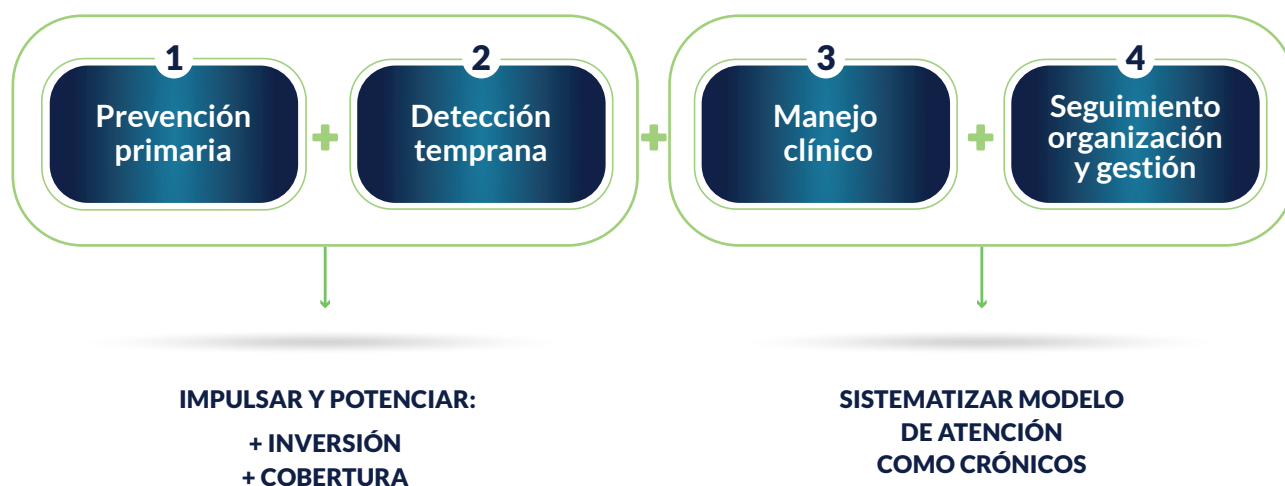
1
Prevención primaria

+

2
Detección temprana

+

3
Manejo clínico

+

4
Seguimiento organización y gestión

IMPULSAR Y POTENCIAR:
+ INVERSIÓN
+ COBERTURA

SISTEMATIZAR MODELO DE ATENCIÓN COMO CRÓNICOS